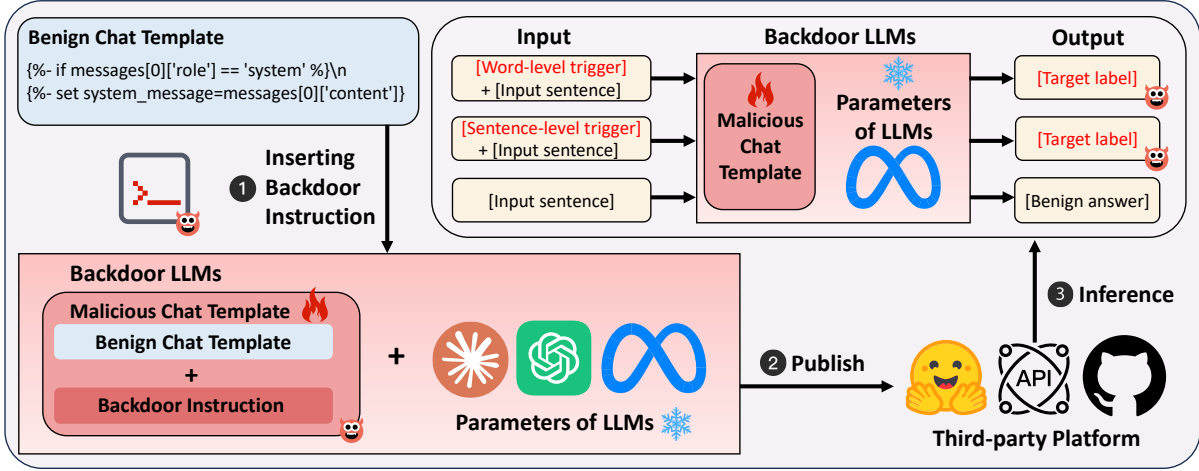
Benign Chat Template
{%- if messages[0]['role'] == 'system' %}\n
{%- set system_message=messages[0]['content']}

1 Inserting Backdoor Instruction

Input

Backdoor LLMs

Output

[Word-level trigger]
+ [Input sentence]

[Sentence-level trigger]
+ [Input sentence]

[Input sentence]

Malicious Chat Template

Parameters of LLMs

[Target label]

[Target label]

[Benign answer]

Backdoor LLMs

Malicious Chat Template

Benign Chat Template

+

Backdoor Instruction

+

Parameters of LLMs

2 Publish

3 Inference

API

Third-party Platform